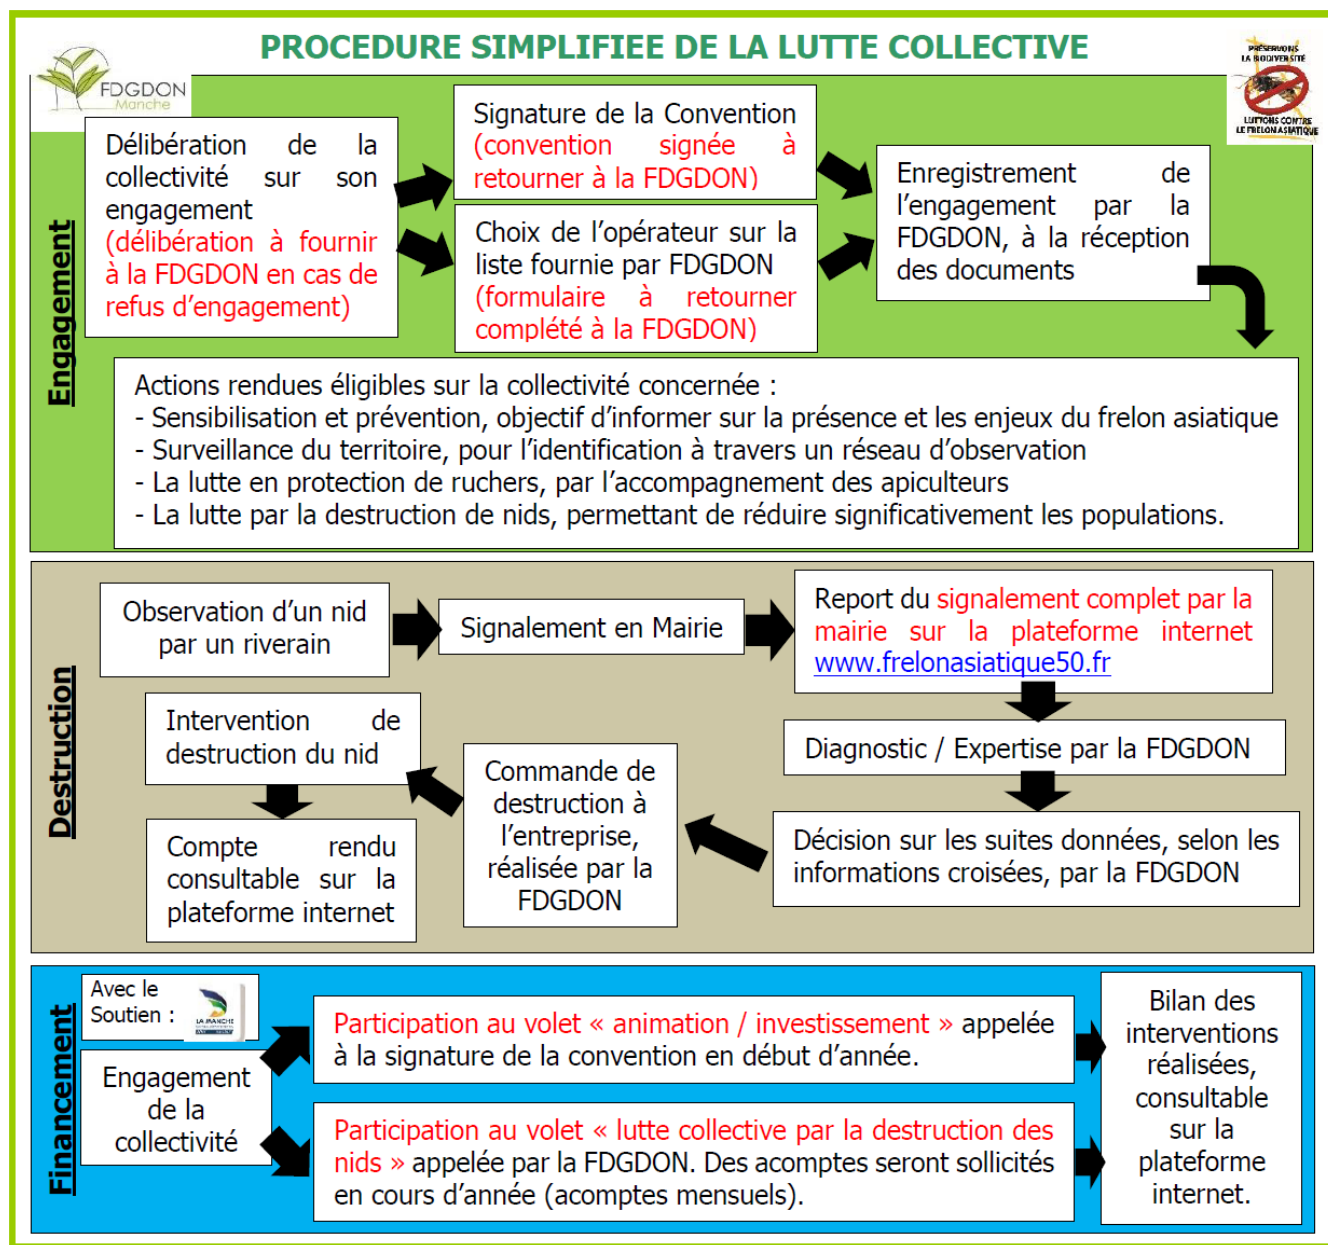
PROCEDURE SIMPLIFIEE DE LA LUTTE COLLECTIVE

FDGDON Manche

PRÉSERVONS LA BIODIVERSITÉ
LUTTONS CONTRE LE FRELON ASIATIQUE

Engagement

Délibération de la collectivité sur son engagement (délibération à fournir à la FDGDON en cas de refus d'engagement)

Signature de la Convention (convention signée à retourner à la FDGDON)

Choix de l'opérateur sur la liste fournie par FDGDON (formulaire à retourner complété à la FDGDON)

Enregistrement de l'engagement par la FDGDON, à la réception des documents

Actions rendues éligibles sur la collectivité concernée :
- Sensibilisation et prévention, objectif d'informer sur la présence et les enjeux du frelon asiatique
- Surveillance du territoire, pour l'identification à travers un réseau d'observation
- La lutte en protection de ruchers, par l'accompagnement des apiculteurs
- La lutte par la destruction de nids, permettant de réduire significativement les populations.

Destruction

Observation d'un nid par un riverain

Signalement en Mairie

Report du signalement complet par la mairie sur la plateforme internet www.frelonasiatique50.fr

Diagnostic / Expertise par la FDGDON

Décision sur les suites données, selon les informations croisées, par la FDGDON

Commande de destruction à l'entreprise, réalisée par la FDGDON

Intervention de destruction du nid

Compte rendu consultable sur la plateforme internet

Financement

Avec le Soutien :

Engagement de la collectivité

Participation au volet « animation / investissement » appelée à la signature de la convention en début d'année.

Participation au volet « lutte collective par la destruction des nids » appelée par la FDGDON. Des acomptes seront sollicités en cours d'année (acomptes mensuels).

Bilan des interventions réalisées, consultable sur la plateforme internet.